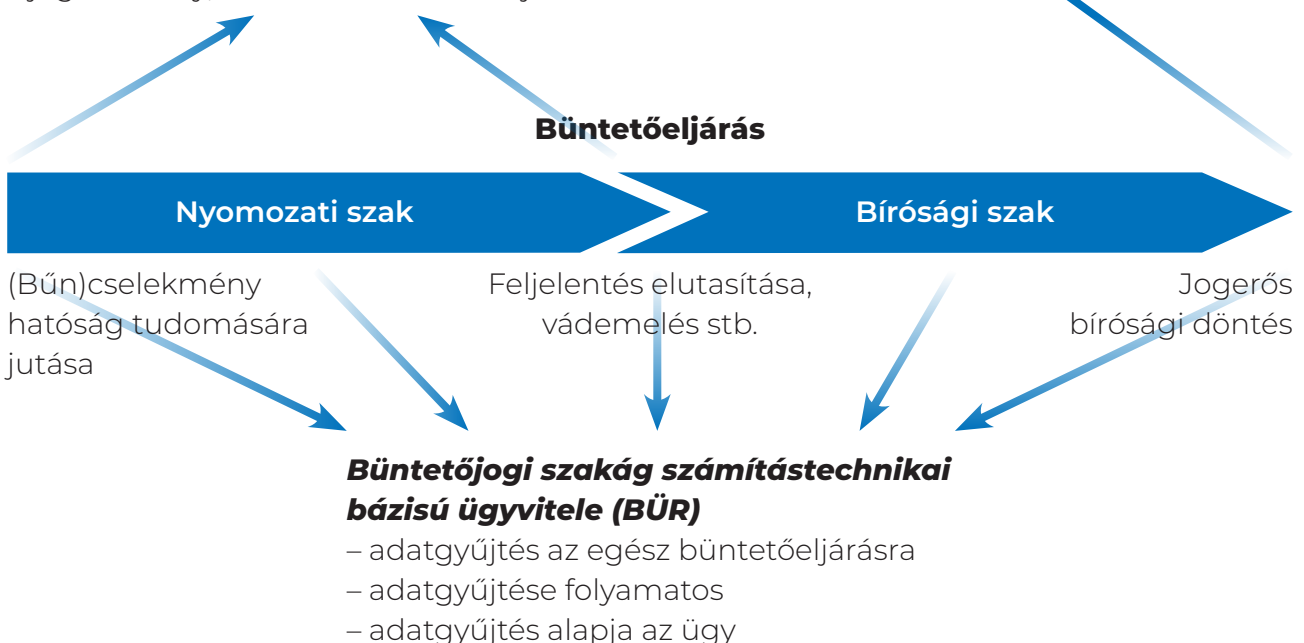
Büntetőeljárás

Nyomozati szak

Bírósági szak

(Bűn)cselekmény hatóság tudomására jutása

Feljelentés elutasítása, vádemelés stb.

Jogerős bírósági döntés

*Büntetőjogi szakág számítástechnikai bázisú ügyvitele (BÜR)*

– adatgyűjtés az egész büntetőeljárásra

– adatgyűjtése folyamatos

– adatgyűjtés alapja az ügy